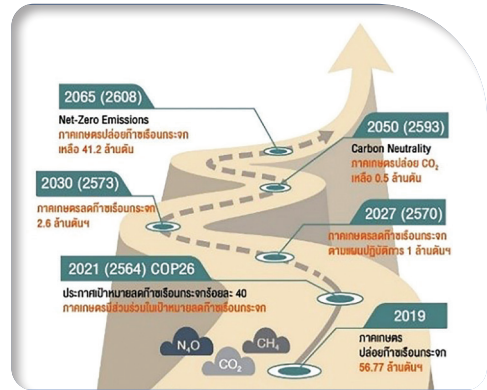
2065 (2608)
Net-Zero Emissions
ภาคเกษตรปล่อยก๊าซเรือนกระจก เหลือ 41.2 ล้านตัน

2050 (2593)
Carbon Neutrality
ภาคเกษตรปล่อย $CO_2$ เหลือ 0.5 ล้านตัน

2030 (2573)
ภาคเกษตรลดก๊าซเรือนกระจก 2.6 ล้านตันฯ

2027 (2570)
ภาคเกษตรลดก๊าซเรือนกระจก ตามแผนปฏิบัติการ 1 ล้านตันฯ

2021 (2564) COP26
ประกาศเป้าหมายลดก๊าซเรือนกระจกร้อยละ 40
ภาคเกษตรมีส่วนร่วมในเป้าหมายลดก๊าซเรือนกระจก

2019
ภาคเกษตร ปล่อยก๊าซเรือนกระจก 56.77 ล้านตันฯ

$N_2O$
$CH_4$
$CO_2$